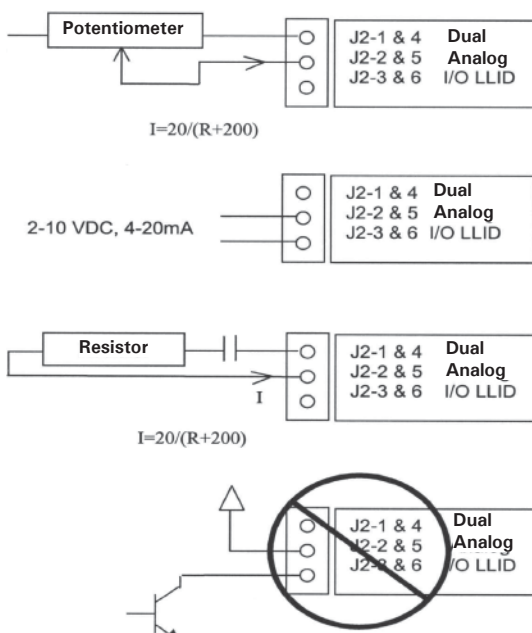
Potentiometer

J2-1 & 4 Dual
J2-2 & 5 Analog
J2-3 & 6 I/O LLID

I=20/(R+200)

2-10 VDC, 4-20mA

J2-1 & 4 Dual
J2-2 & 5 Analog
J2-3 & 6 I/O LLID

Resistor

I

J2-1 & 4 Dual
J2-2 & 5 Analog
J2-3 & 6 I/O LLID

I=20/(R+200)

J2-1 & 4 Dual
J2-2 & 5 Analog
J2-3 & 6 I/O LLID